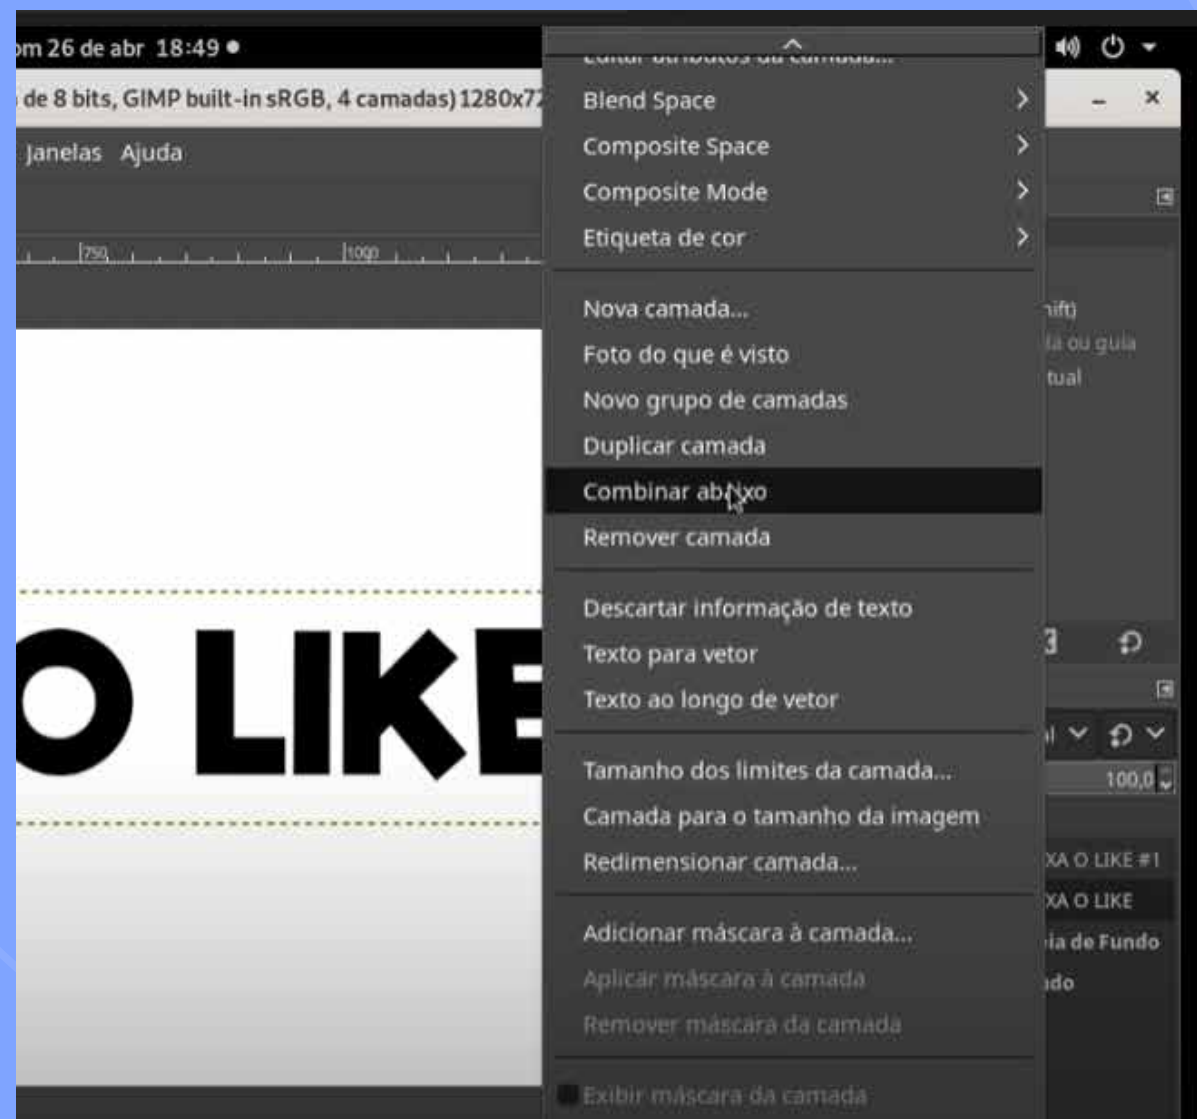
om 26 de abr 18:49 ●

de 8 bits, GIMP built-in sRGB, 4 camadas) 1280x72

Janelas Ajuda

750 1000

O LIKE

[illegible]

Blend Space

Composite Space

Composite Mode

Etiqueta de cor

Nova camada...

Foto do que é visto

Novo grupo de camadas

Duplicar camada

Combinar ab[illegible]xo

Remover camada

Descartar informação de texto

Texto para vetor

Texto ao longo de vetor

Tamanho dos limites da camada...

Camada para o tamanho da imagem

Redimensionar camada...

Adicionar máscara à camada...

Aplicar máscara à camada

Remover máscara da camada

Exibir máscara da camada

ift)
a ou guia
tual

100,0

XA O LIKE #1
XA O LIKE
ia de Fundo
do